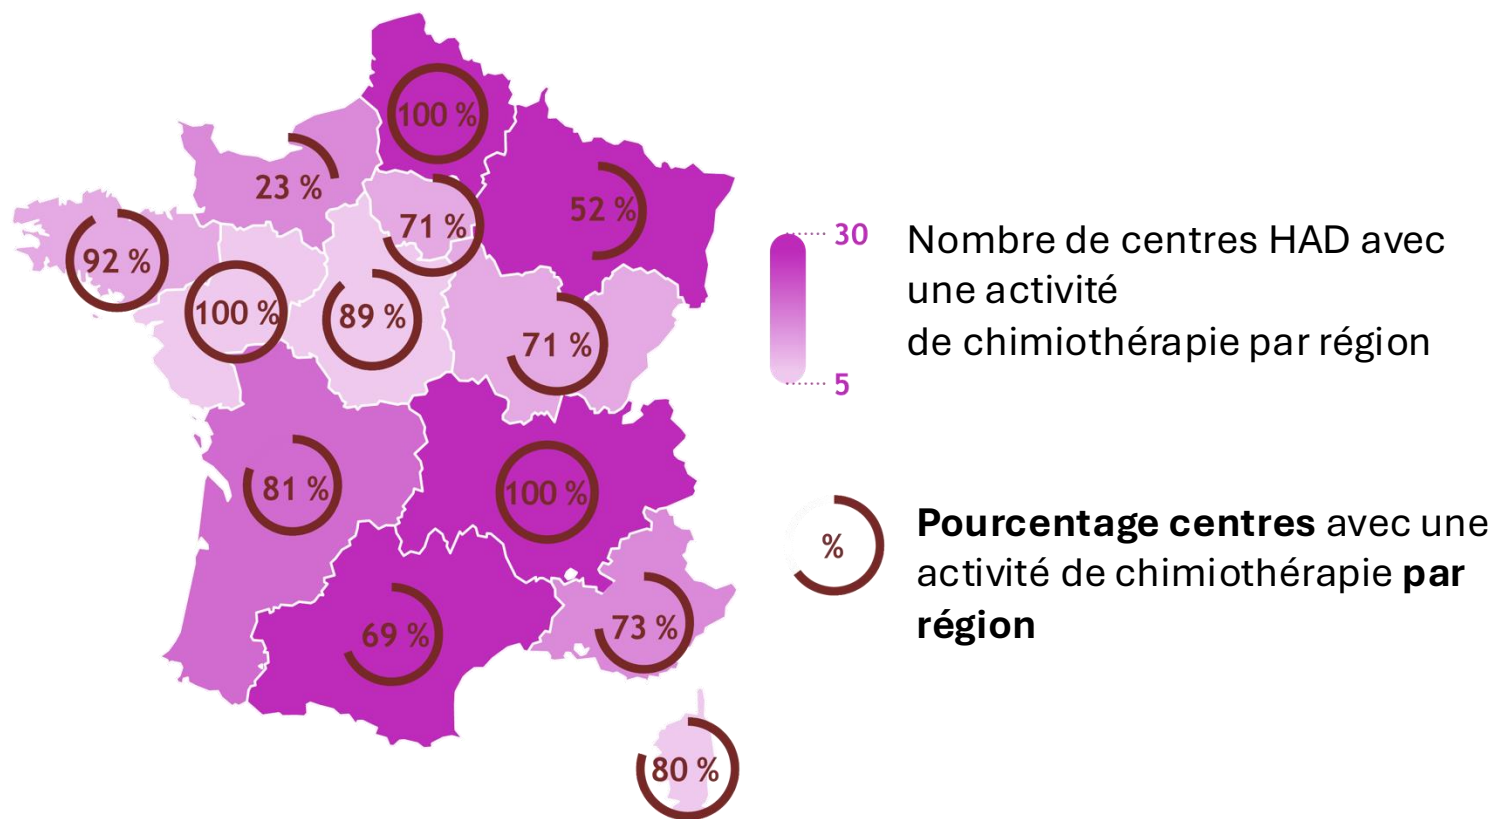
100 %

23 %

71 %

52 %

92 %

100 %

89 %

71 %

81 %

100 %

69 %

73 %

80 %

30

5

Nombre de centres HAD avec une activité
de chimiothérapie par région

%

**Pourcentage centres** avec une activité de chimiothérapie **par région**